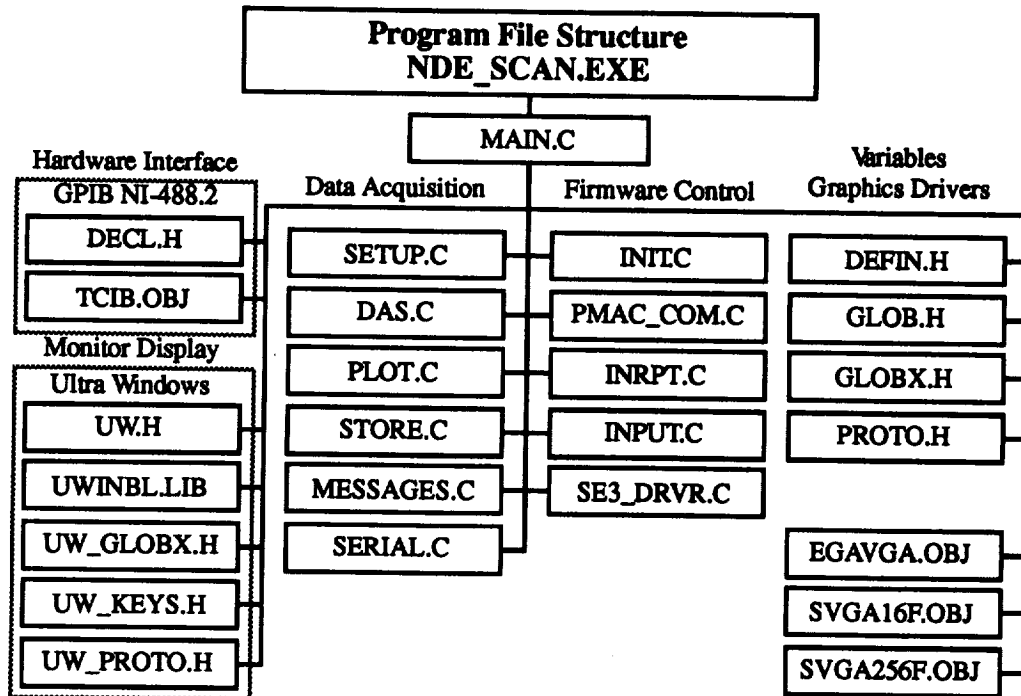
Program File Structure
NDE_SCAN.EXE

MAIN.C

Hardware Interface
GPIB NI-488.2
DECL.H
TCIB.OBJ

Monitor Display
Ultra Windows
UW.H
UWINBL.LIB
UW_GLOBX.H
UW_KEYS.H
UW_PROTO.H

Data Acquisition
SETUP.C
DAS.C
PLOT.C
STORE.C
MESSAGES.C
SERIAL.C

Firmware Control
INIT.C
PMAC_COM.C
INRPT.C
INPUT.C
SE3_DRVR.C

Variables
Graphics Drivers
DEFIN.H
GLOB.H
GLOBX.H
PROTO.H
EGAVGA.OBJ
SVGA16F.OBJ
SVGA256F.OBJ